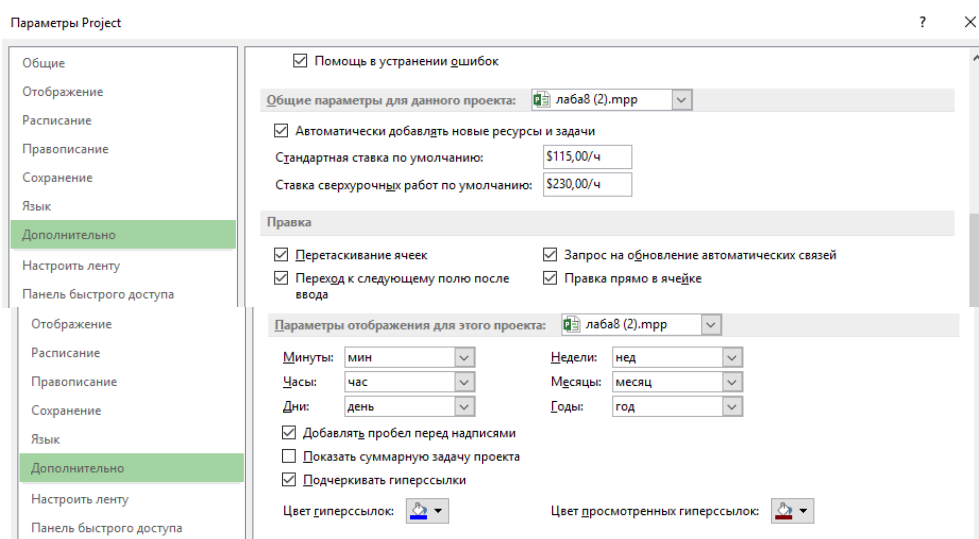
Параметры Project

?

Общие
Отображение
Расписание
Правописание
Сохранение
Язык
Дополнительно
Настроить ленту
Панель быстрого доступа

☑ Помощь в устранении ошибок

Общие параметры для данного проекта: лаба8 (2).mpp

☑ Автоматически добавлять новые ресурсы и задачи

Стандартная ставка по умолчанию: $115,00/ч

Ставка сверхурочных работ по умолчанию: $230,00/ч

Правка

☑ Перетаскивание ячеек
☑ Переход к следующему полю после ввода
☑ Запрос на обновление автоматических связей
☑ Правка прямо в ячейке

Отображение
Расписание
Правописание
Сохранение
Язык
Дополнительно
Настроить ленту
Панель быстрого доступа

Параметры отображения для этого проекта: лаба8 (2).mpp

Минуты: мин
Часы: час
Дни: день
Недели: нед
Месяцы: месяц
Годы: год

☑ Добавлять пробел перед надписями
☐ Показать суммарную задачу проекта
☑ Подчеркивать гиперссылки

Цвет гиперссылок:
Цвет просмотренных гиперссылок: